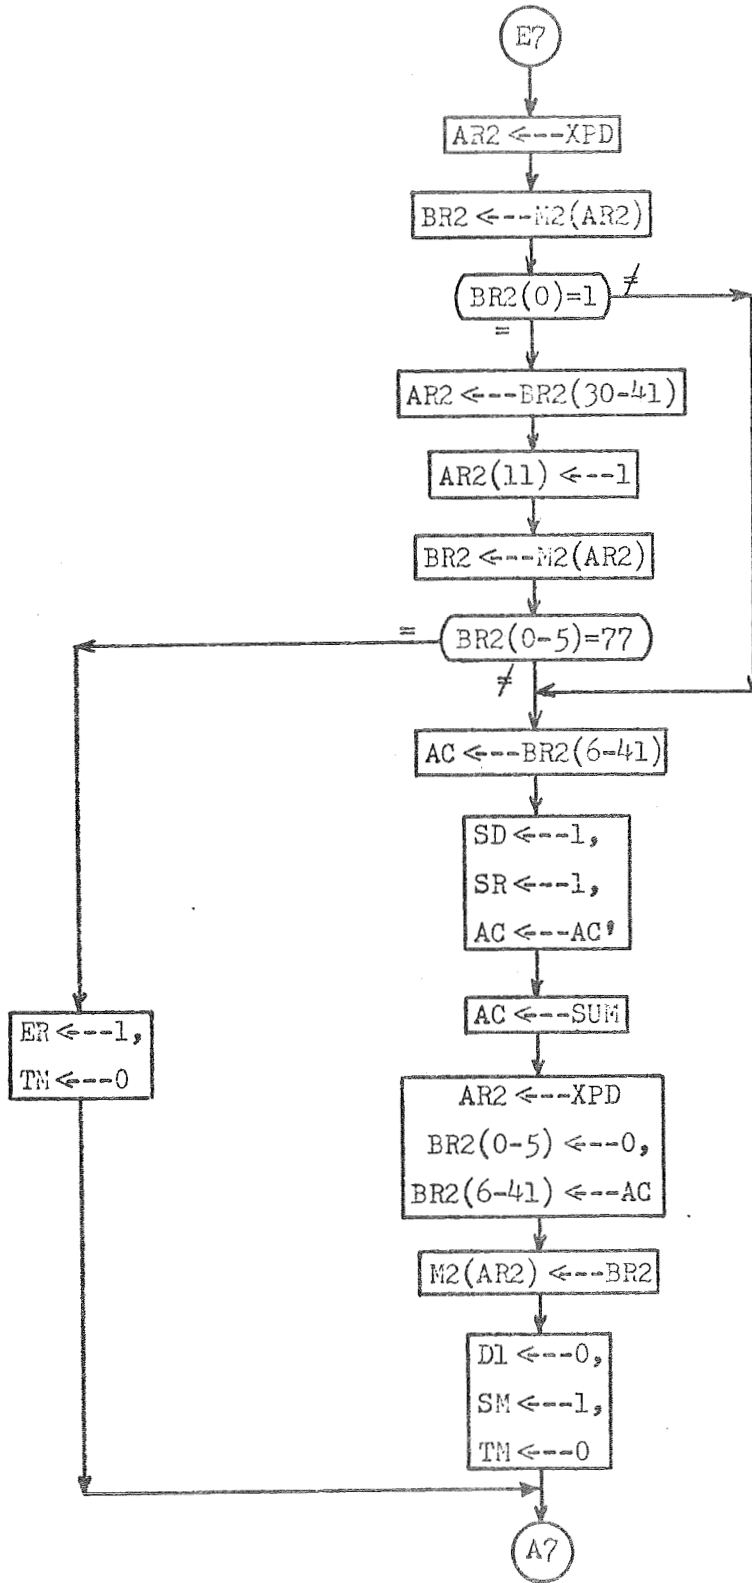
E7

AR2 <---XPD

BR2 <---M2(AR2)

BR2(0)=1

≠

=

AR2 <---BR2(30-41)

AR2(11) <---1

BR2 <---M2(AR2)

=

BR2(0-5)=77

≠

AC <---BR2(6-41)

SD <---1,
SR <---1,
AC <---AC'

ER <---1,
TM <---0

AC <---SUM

AR2 <---XPD
BR2(0-5) <---0,
BR2(6-41) <---AC

M2(AR2) <---BR2

D1 <---0,
SM <---1,
TM <---0

A7